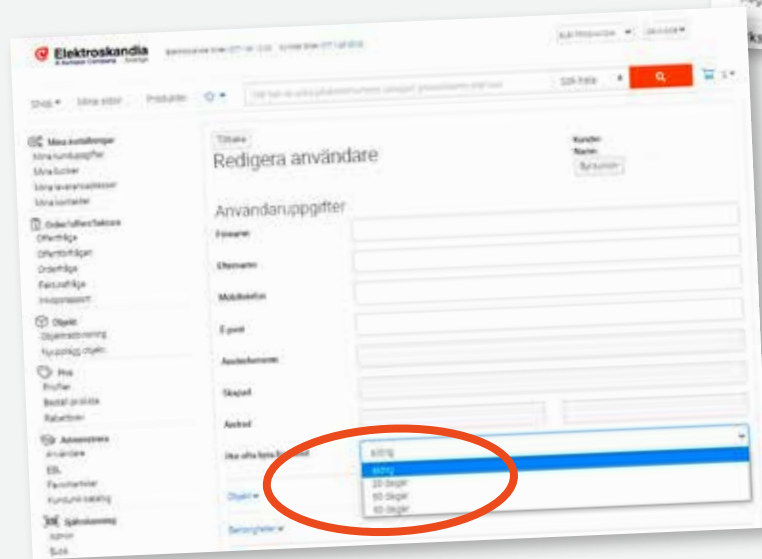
Elektroskandia

Shop ▾ Mina sidor Produkter

Sök

Mina inställningar
Mina kunduppgifter
Mina listor
Mina leveransadresser
Mina kontakter

Order/offert/faktura
Offertfråga
Offertförfrågan
Orderfråga
Fakturafråga
Inköpsrapport

Objekt
Objekthantering
Nytt objekt

Pris
Prisfiler
Beställ prislista
Rabattbrev

Administrera
Användare
EDI
Favoritartiklar
Kundunik katalog

Självbetjäning
Admin
Bulk

Tillbaka
Redigera användare

Kunder
Byt kund

Användaruppgifter
Förnamn
Efternamn
Mobilnummer
E-post
Användarnamn
Skapad
Ändrad
Hur ofta byta lösenord

Aldrig
Aldrig
30 dagar
60 dagar
90 dagar

Objekt ▾
Behörigheter ▾